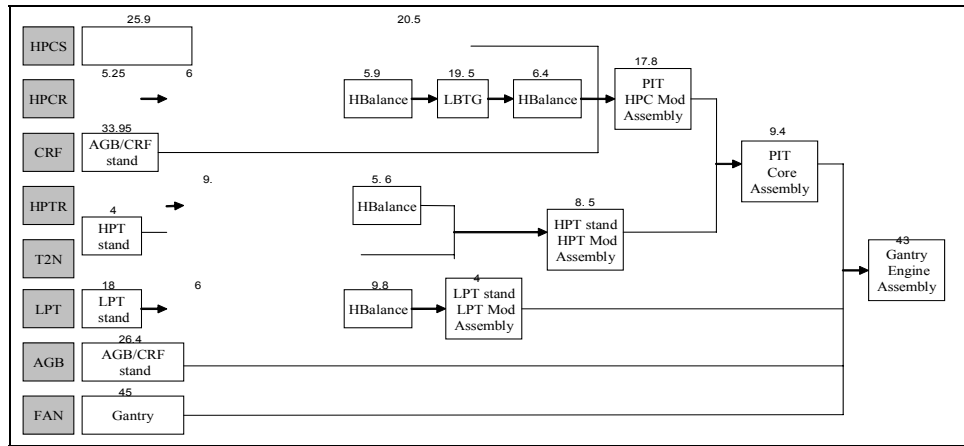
HPCS
25.9
20.5
HPCR
5.25
6
5.9
HBalance
19. 5
LBTG
6.4
HBalance
17.8
PIT
HPC Mod
Assembly
CRF
33.95
AGB/CRF
stand
9.4
PIT
Core
Assembly
HPTR
9.
5. 6
HBalance
4
HPT
stand
8. 5
HPT stand
HPT Mod
Assembly
T2N
43
Gantry
Engine
Assembly
LPT
18
LPT
stand
6
9.8
HBalance
4
LPT stand
LPT Mod
Assembly
AGB
26.4
AGB/CRF
stand
FAN
45
Gantry